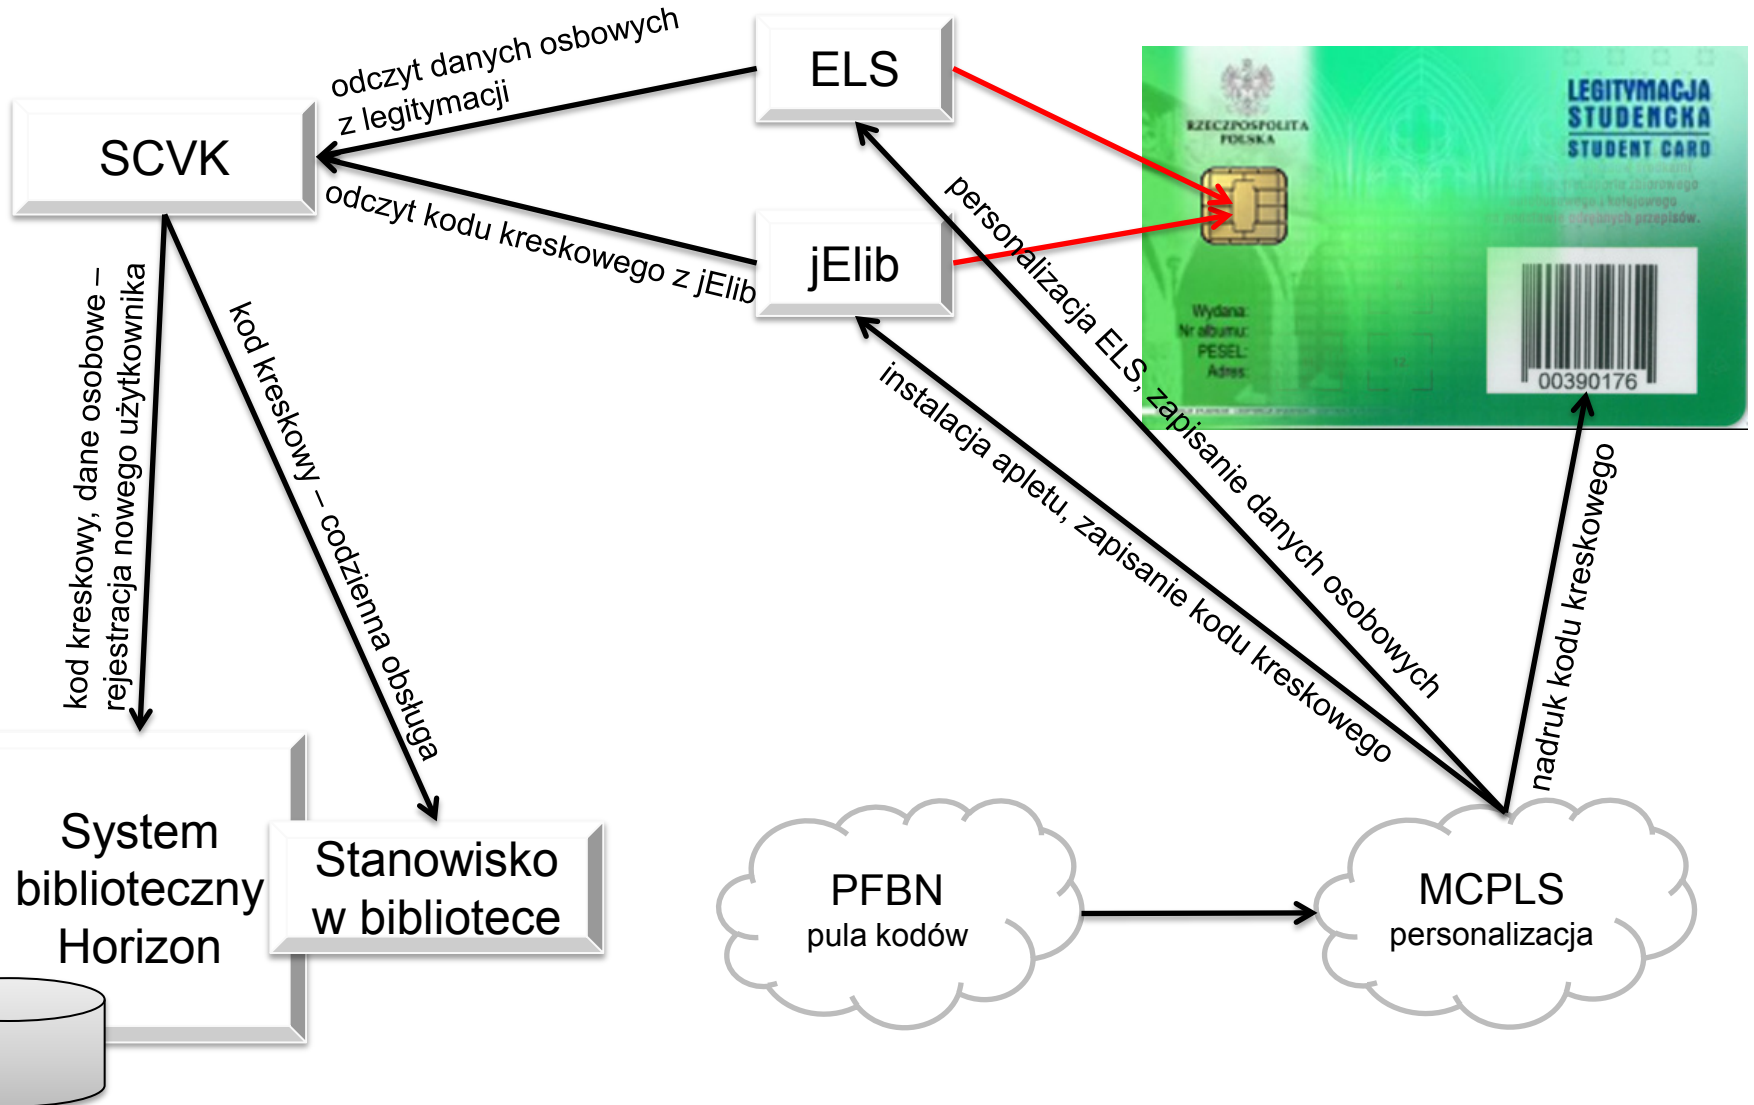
ELS

odczyt danych osbowych z legitymacji

SCVK

odczyt kodu kreskowego z jElib

jElib

RZECZPOSPOLITA POLSKA

LEGITYMACJA STUDENCKA

STUDENT CARD

Wydana:
Nr albumu:
PESEL:
Adres:

00390176

personalizacja ELS, zapisanie danych osobowych

instalacja apletu, zapisanie kodu kreskowego

kod kreskowy, dane osobowe – rejestracja nowego użytkownika

kod kreskowy – codzienna obsługa

nadruk kodu kreskowego

System biblioteczny Horizon

Stanowisko w bibliotece

PFBN
pula kodów

MCPLS
personalizacja